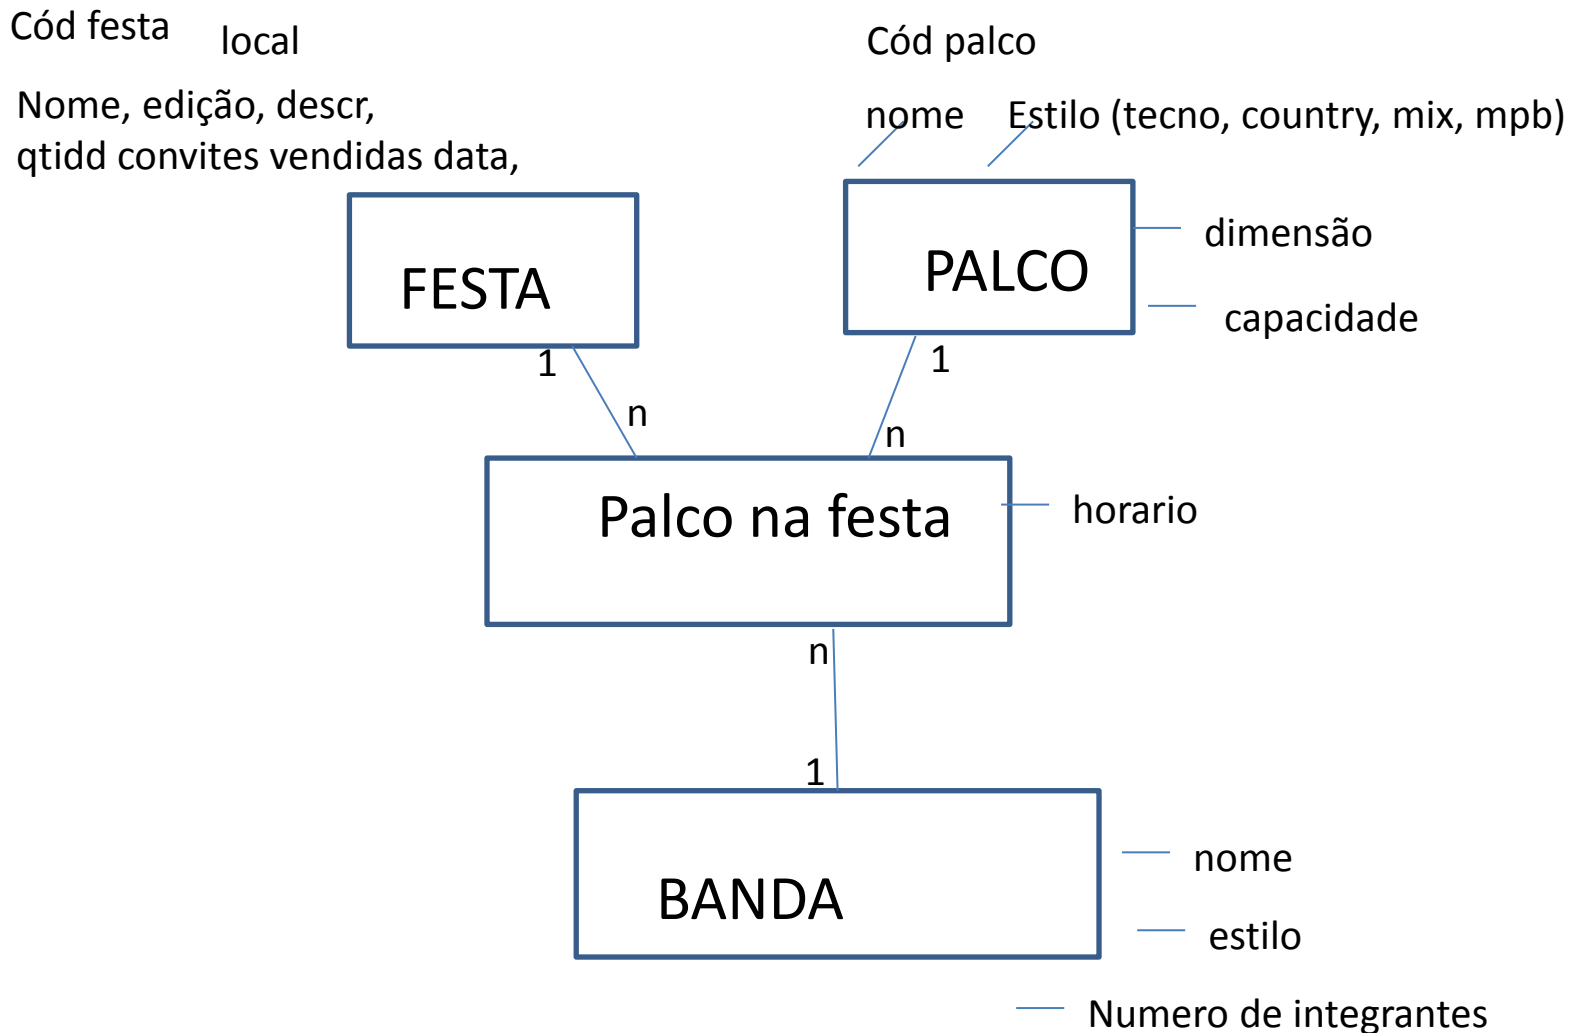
Cód festa local

Nome, edição, descr,
qtidd convites vendidas data,

Cód palco

nome Estilo (tecno, country, mix, mpb)

FESTA

PALCO

dimensão

capacidade

1

n

1

n

Palco na festa

horario

n

1

BANDA

nome

estilo

Numero de integrantes